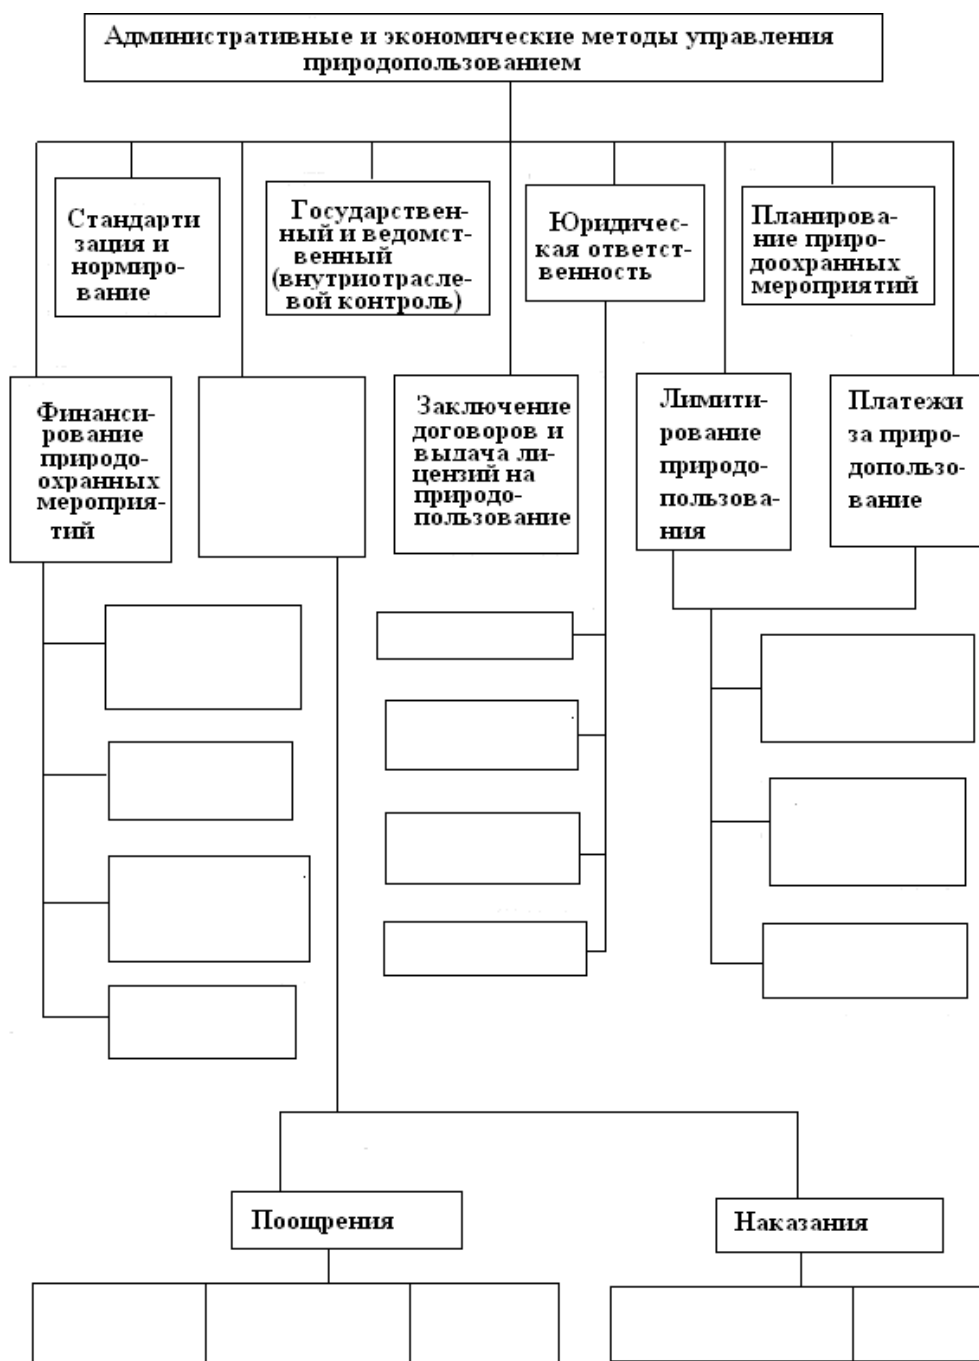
Административные и экономические методы управления природопользованием

Стандартизация и нормирование

Государственный и ведомственный (внутриотраслевой контроль)

Юридическая ответственность

Планирование природоохранных мероприятий

Финансирование природоохранных мероприятий

Заключение договоров и выдача лицензий на природопользование

Лимитирование природопользования

Платежи за природопользование

Поощрения

Наказания